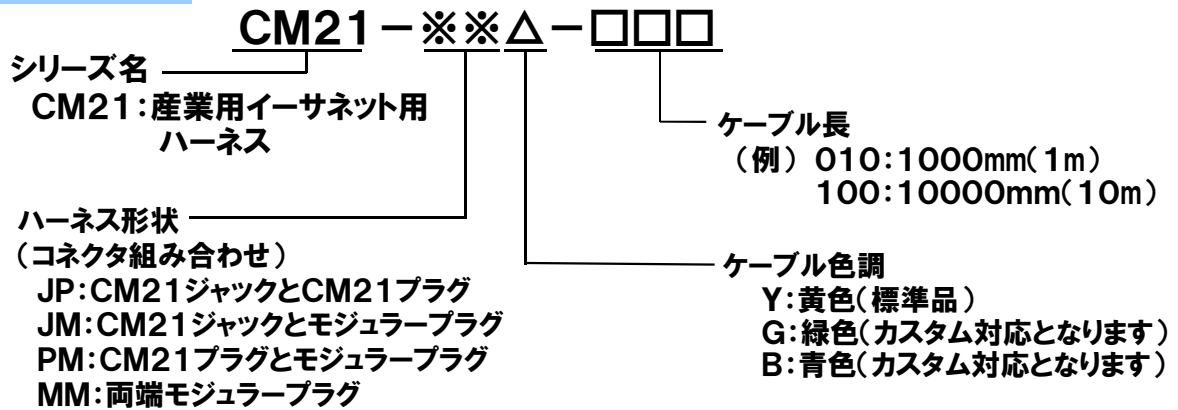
CM21－※※△－□□□

シリーズ名
CM21：産業用イーサネット用ハーネス

ケーブル長
（例）010：1000mm（1m）
100：10000mm（10m）

ハーネス形状
（コネクタ組み合わせ）
JP：CM21ジャックとCM21プラグ
JM：CM21ジャックとモジュラープラグ
PM：CM21プラグとモジュラープラグ
MM：両端モジュラープラグ

ケーブル色調
Y：黄色（標準品）
G：緑色（カスタム対応となります）
B：青色（カスタム対応となります）